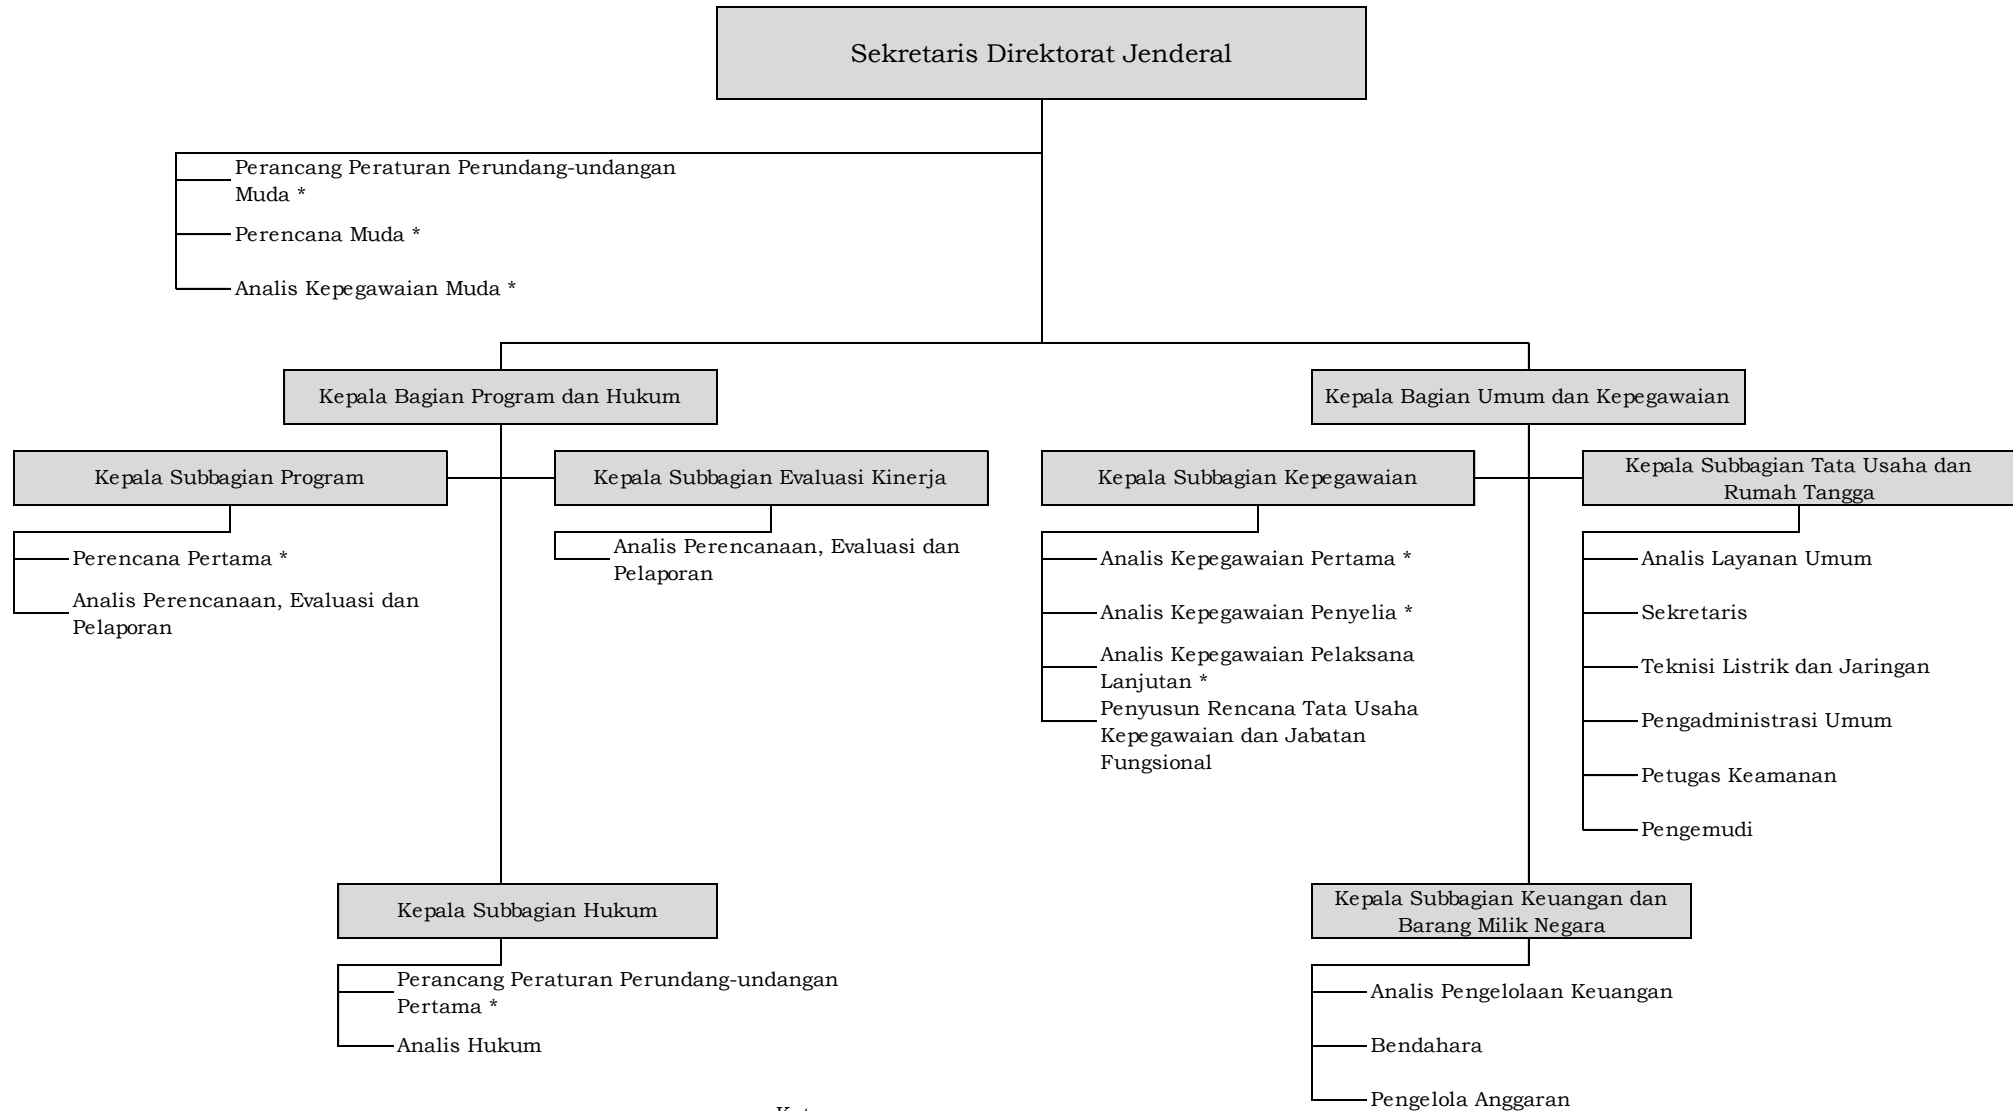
Sekretaris Direktorat Jenderal

Perancang Peraturan Perundang-undangan Muda *

Perencana Muda *

Analis Kepegawaian Muda *

Kepala Bagian Program dan Hukum

Kepala Bagian Umum dan Kepegawaian

Kepala Subbagian Program

Perencana Pertama *

Analis Perencanaan, Evaluasi dan Pelaporan

Kepala Subbagian Evaluasi Kinerja

Analis Perencanaan, Evaluasi dan Pelaporan

Kepala Subbagian Kepegawaian

Analis Kepegawaian Pertama *

Analis Kepegawaian Penyelia *

Analis Kepegawaian Pelaksana Lanjutan *

Penyusun Rencana Tata Usaha Kepegawaian dan Jabatan Fungsional

Kepala Subbagian Tata Usaha dan Rumah Tangga

Analis Layanan Umum

Sekretaris

Teknisi Listrik dan Jaringan

Pengadministrasi Umum

Petugas Keamanan

Pengemudi

Kepala Subbagian Hukum

Perancang Peraturan Perundang-undangan Pertama *

Analis Hukum

Kepala Subbagian Keuangan dan Barang Milik Negara

Analis Pengelolaan Keuangan

Bendahara

Pengelola Anggaran

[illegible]